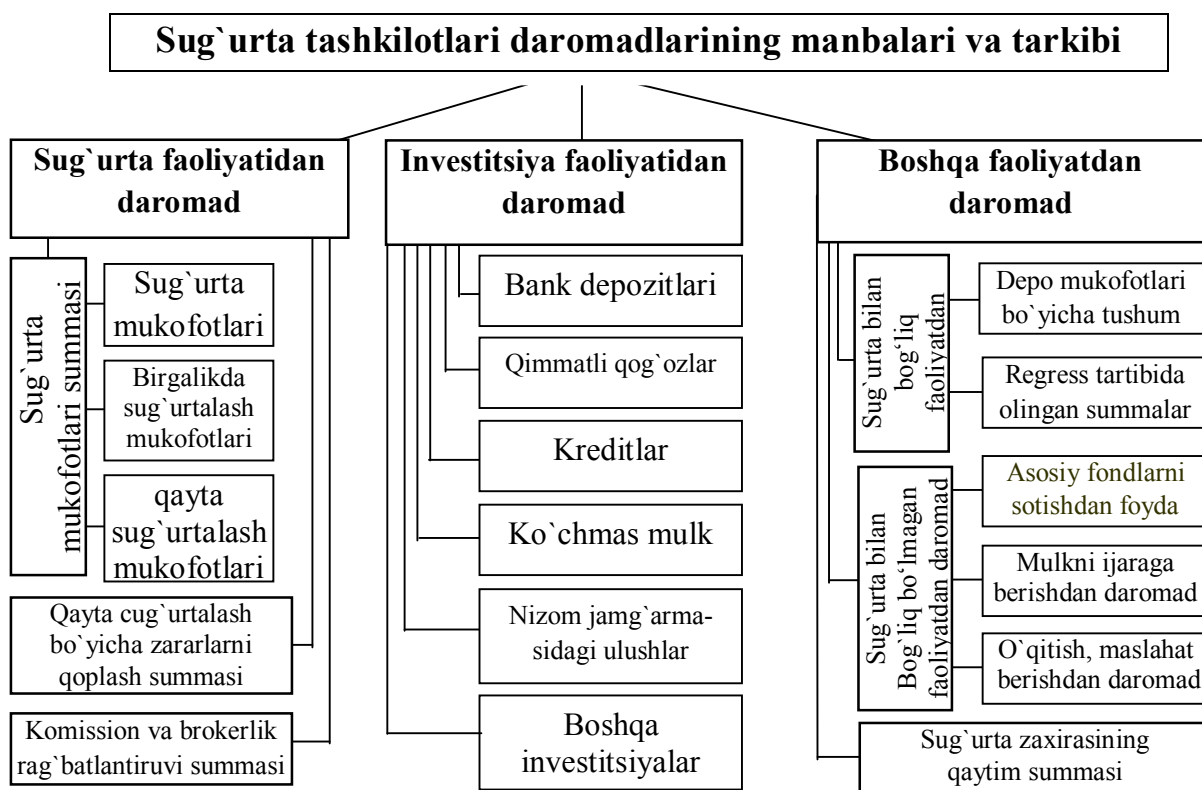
Sug`urta tashkilotlari daromadlarining manbalari va tarkibi

Sug`urta faoliyatidan daromad

Sug`urta mukofotlari summasi

Sug`urta mukofotlari

Birgalikda sug`urtalash mukofotlari

qayta sug`urtalash mukofotlari

Qayta cug`urtalash bo`yicha zararlarni qoplash summasi

Komission va brokerlik rag`batlantiruvi summasi

Investitsiya faoliyatidan daromad

Bank depozitlari

Qimmatli qog`ozlar

Kreditlar

Ko`chmas mulk

Nizom jamg`armasidagi ulushlar

Boshqa investitsiyalar

Boshqa faoliyatdan daromad

Sug`urta bilan bog'liq faoliyatdan

Depo mukofotlari bo`yicha tushum

Regress tartibida olingan summalar

Sug`urta bilan Bog'liq bo'lmagan faoliyatdan daromad

Asosiy fondlarni sotishdan foyda

Mulkni ijaraga berishdan daromad

O`qitish, maslahat berishdan daromad

Sug`urta zaxirasining qaytim summasi